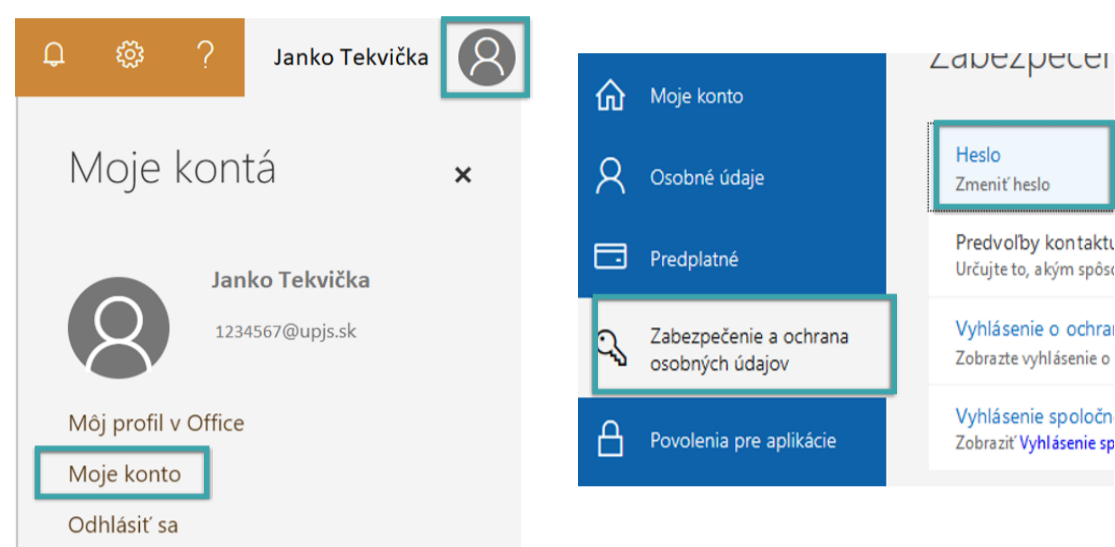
?

Janko Tekvička

Moje kontá

×

Janko Tekvička

1234567@upjs.sk

Môj profil v Office

Moje konto

Odhlásiť sa

Moje konto

Osobné údaje

Predplatné

Zabezpečenie a ochrana osobných údajov

Povolenia pre aplikácie

Zabezpečeni

Heslo
Zmeniť heslo

Predvoľby kontaktu
Určujte to, akým spôso

Vyhlásenie o ochran
Zobrazte vyhlásenie o

Vyhlásenie spoločn
Zobraziť Vyhlásenie sp